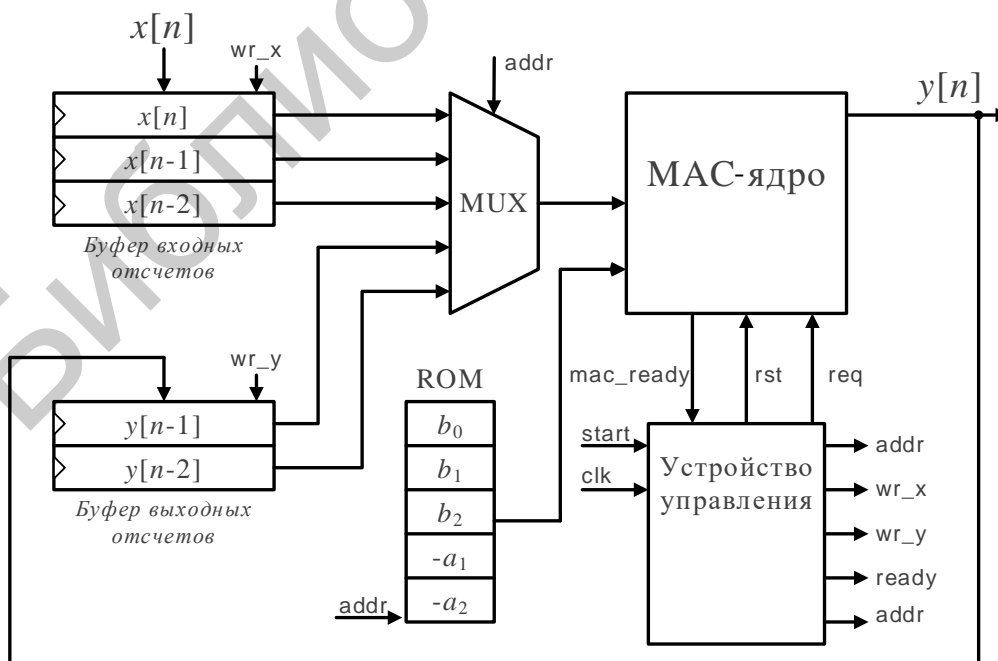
$x[n]$
wr_x
$x[n]$
$x[n\text{-}1]$
$x[n\text{-}2]$
Буфер входных отсчетов
addr
MUX
$y[n]$
MAC-ядро
wr_y
$y[n\text{-}1]$
$y[n\text{-}2]$
Буфер выходных отсчетов
ROM
$b_0$
$b_1$
$b_2$
$-a_1$
addr
$-a_2$
mac_ready
rst
req
start
clk
Устройство управления
addr
wr_x
wr_y
ready
addr